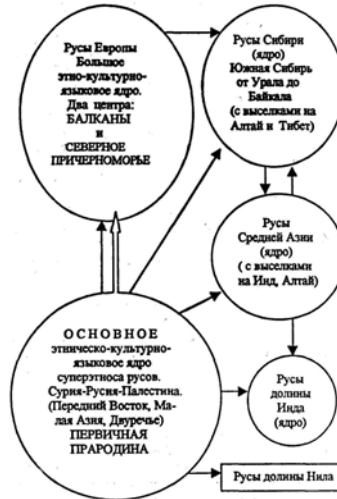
Русы Европы Большое этно-культурно-языковое ядро. Два центра: БАЛКАНЫ и СЕВЕРНОЕ ПРИЧЕРНОМОРЬЕ

Русы Сибири (ядро) Южная Сибирь от Урала до Байкала (с выселками на Алтай и Тибет)

Русы Средней Азии (ядро) (с выселками на Инд, Алтай)

ОСНОВНОЕ этническо-культурно-языковое ядро суперэтноса русов. Сурия-Русия-Палестина. (Передний Восток, Малая Азия, Двуречье) ПЕРВИЧНАЯ ПРАРОДИНА

Русы долины Инда (ядро)

Русы долины Нила